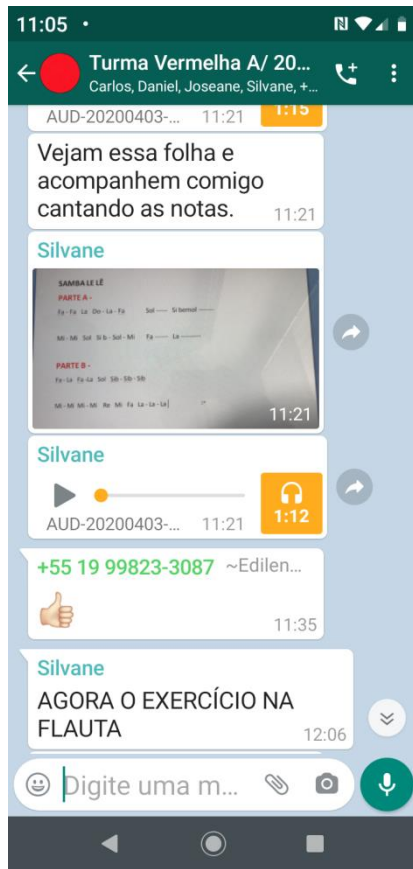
11:05 •

Turma Vermelha A/ 20...
Carlos, Daniel, Joseane, Silvane, +...

AUD-20200403-... 11:21 1:15

Vejam essa folha e acompanhem comigo cantando as notas. 11:21

Silvane

SAMBA LE LÊ

PARTE A -

Fa - Fa La Do - La - Fa Sol ---- Si bemol ----

Mi - Mi Sol Si b - Sol - Mi Fa ---- La ----

PARTE B -

Fa - La Fa-La Sol Sib - Sib

Mi - Mi Mi - Mi Re Mi Fa La - La - La

11:21

Silvane

AUD-20200403-... 11:21 1:12

+55 19 99823-3087 ~Edilen...

11:35

Silvane

AGORA O EXERCÍCIO NA FLAUTA 12:06

Digite uma m...